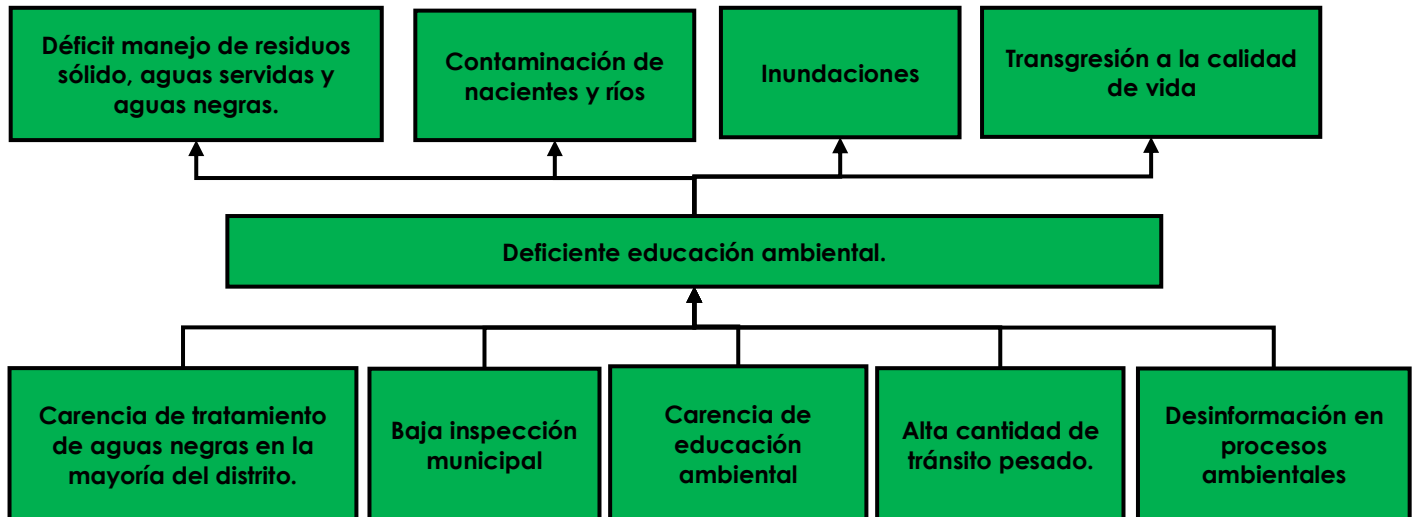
Déficit manejo de residuos sólido, aguas servidas y aguas negras.

Contaminación de nacientes y ríos

Inundaciones

Transgresión a la calidad de vida

Deficiente educación ambiental.

Carencia de tratamiento de aguas negras en la mayoría del distrito.

Baja inspección municipal

Carencia de educación ambiental

Alta cantidad de tránsito pesado.

Desinformación en procesos ambientales